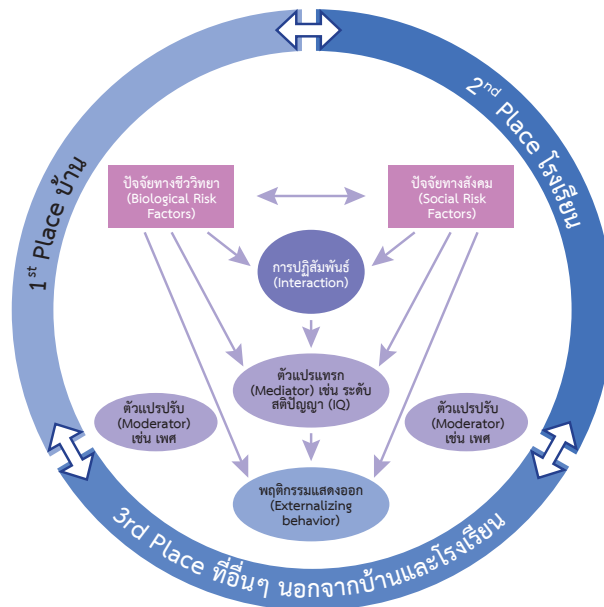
1$^{st}$ Place บ้าน

2$^{nd}$ Place โรงเรียน

3rd Place ที่อื่นๆ นอกจากบ้านและโรงเรียน

ปัจจัยทางชีววิทยา (Biological Risk Factors)

ปัจจัยทางสังคม (Social Risk Factors)

การปฏิสัมพันธ์ (Interaction)

ตัวแปรแทรก (Mediator) เช่น ระดับสติปัญญา (IQ)

ตัวแปรปรับ (Moderator) เช่น เพศ

ตัวแปรปรับ (Moderator) เช่น เพศ

พฤติกรรมแสดงออก (Externalizing behavior)